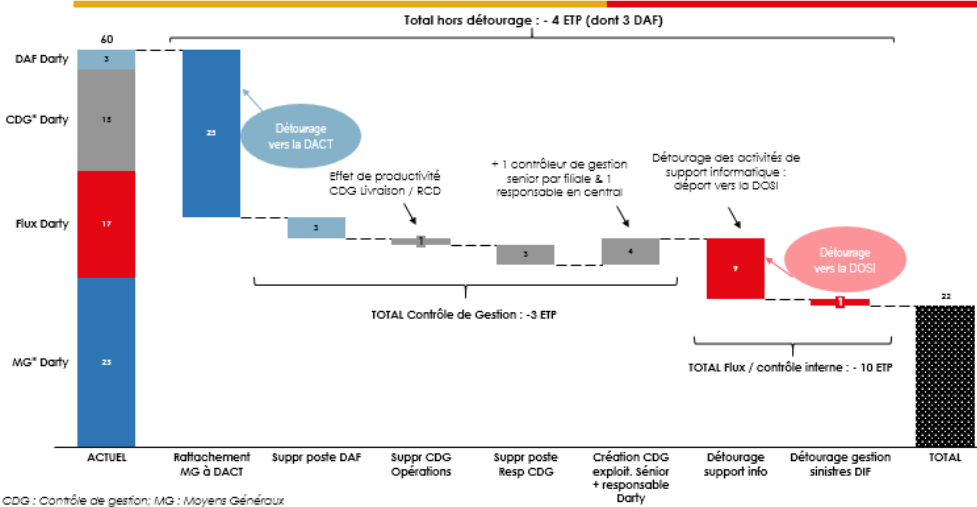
Total hors détourage : - 4 ETP (dont 3 DAF)

60

DAF Darty
CDG* Darty
Flux Darty
MG* Darty

3
15
17
25

25

Détourage vers la DACT

3

Effet de productivité CDG Livraison / RCD

1

3

+ 1 contrôleur de gestion senior par filiale & 1 responsable en central

4

Détourage des activités de support informatique : départ vers la DOSI

9

Détourage vers la DOSI

1

22

TOTAL Contrôle de Gestion : -3 ETP

TOTAL Flux / contrôle interne : - 10 ETP

ACTUEL
Rattachement MG à DACT
Suppr poste DAF
Suppr CDG Opérations
Suppr poste Resp CDG
Création CDG exploit. Sénior + responsable Darty
Détourage support info
Détourage gestion sinistres DIF
TOTAL

CDG : Contrôle de gestion; MG : Moyens Généraux